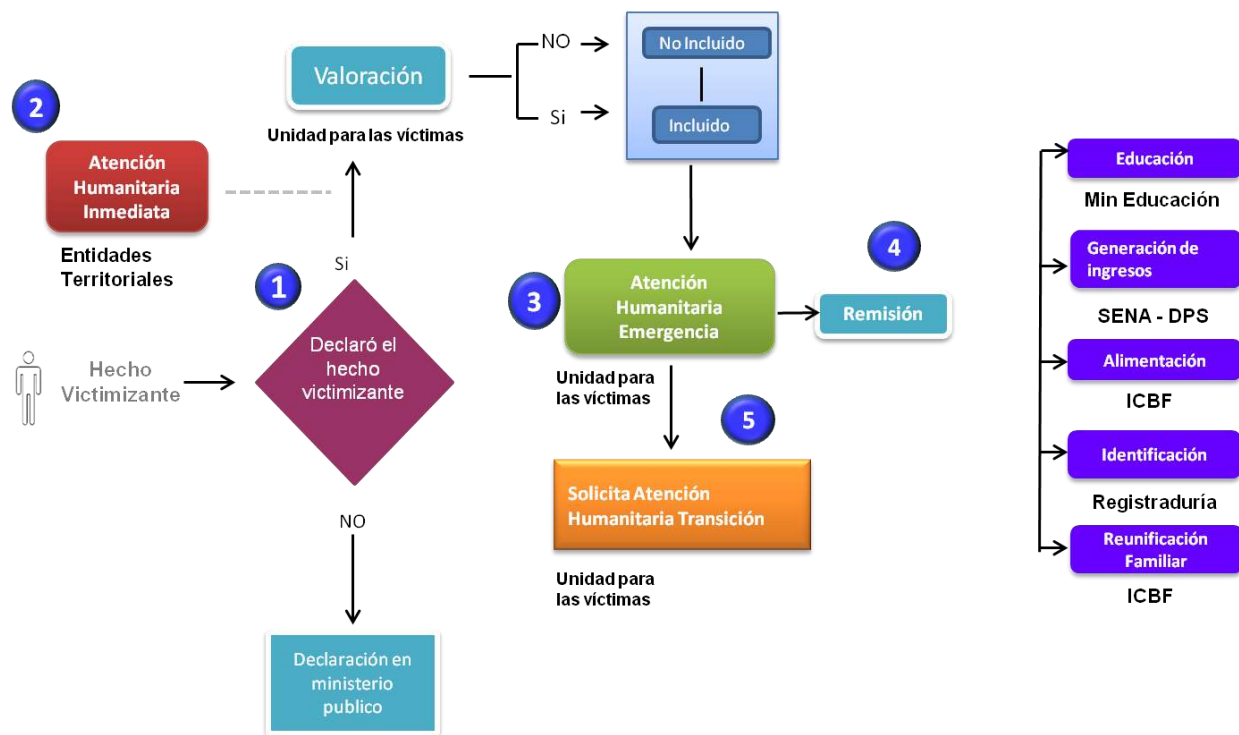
2

Atención Humanitaria Inmediata

Entidades Territoriales

Valoración

Unidad para las víctimas

NO

Si

No Incluido

Incluido

Si

1

Hecho Victimizante

Declaró el hecho victimizante

NO

Declaración en ministerio publico

3

Atención Humanitaria Emergencia

Unidad para las víctimas

4

Remisión

5

Solicita Atención Humanitaria Transición

Unidad para las víctimas

Educación

Min Educación

Generación de ingresos

SENA - DPS

Alimentación

ICBF

Identificación

Registraduría

Reunificación Familiar

ICBF